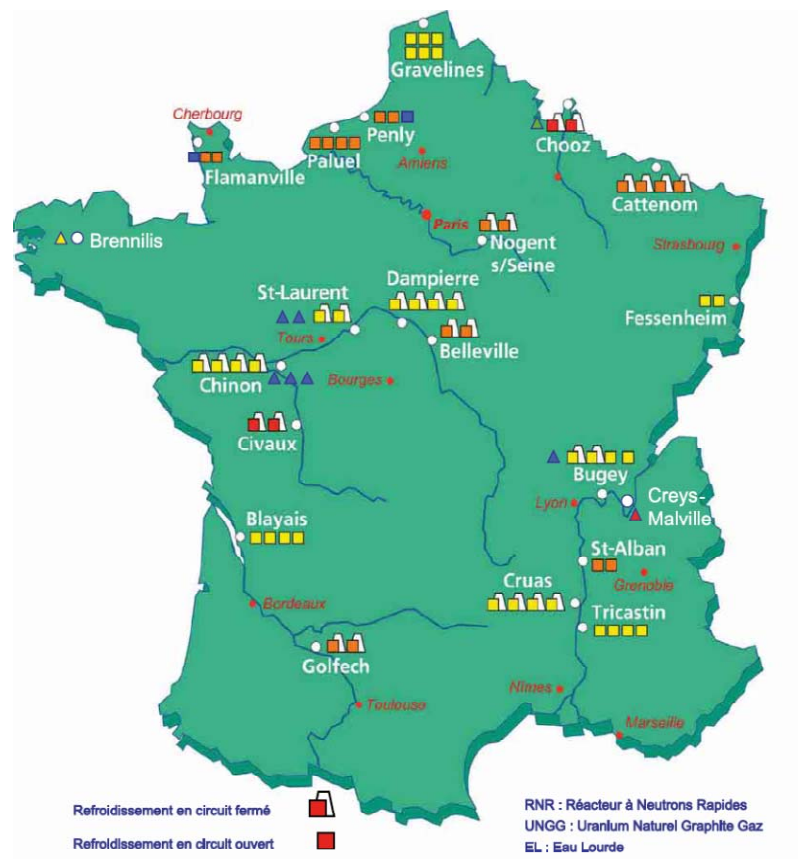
Gravelines

Cherbourg

Penly

Paluel

Amiens

Chooz

Flamanville

Cattenom

Paris

Nogent s/Seine

Brennilis

Strasbourg

Dampierre

St-Laurent

Fessenheim

Tours

Belleville

Chinon

Bourges

Civaux

Bugey

Creys-Malville

Lyon

Blayais

St-Alban

Grenoble

Cruas

Tricastin

Bordeaux

Golfech

Nîmes

Toulouse

Marseille

Refroidissement en circuit fermé

Refroidissement en circuit ouvert

RNR : Réacteur à Neutrons Rapides

UNGG : Uranium Naturel Graphite Gaz

EL : Eau Lourde